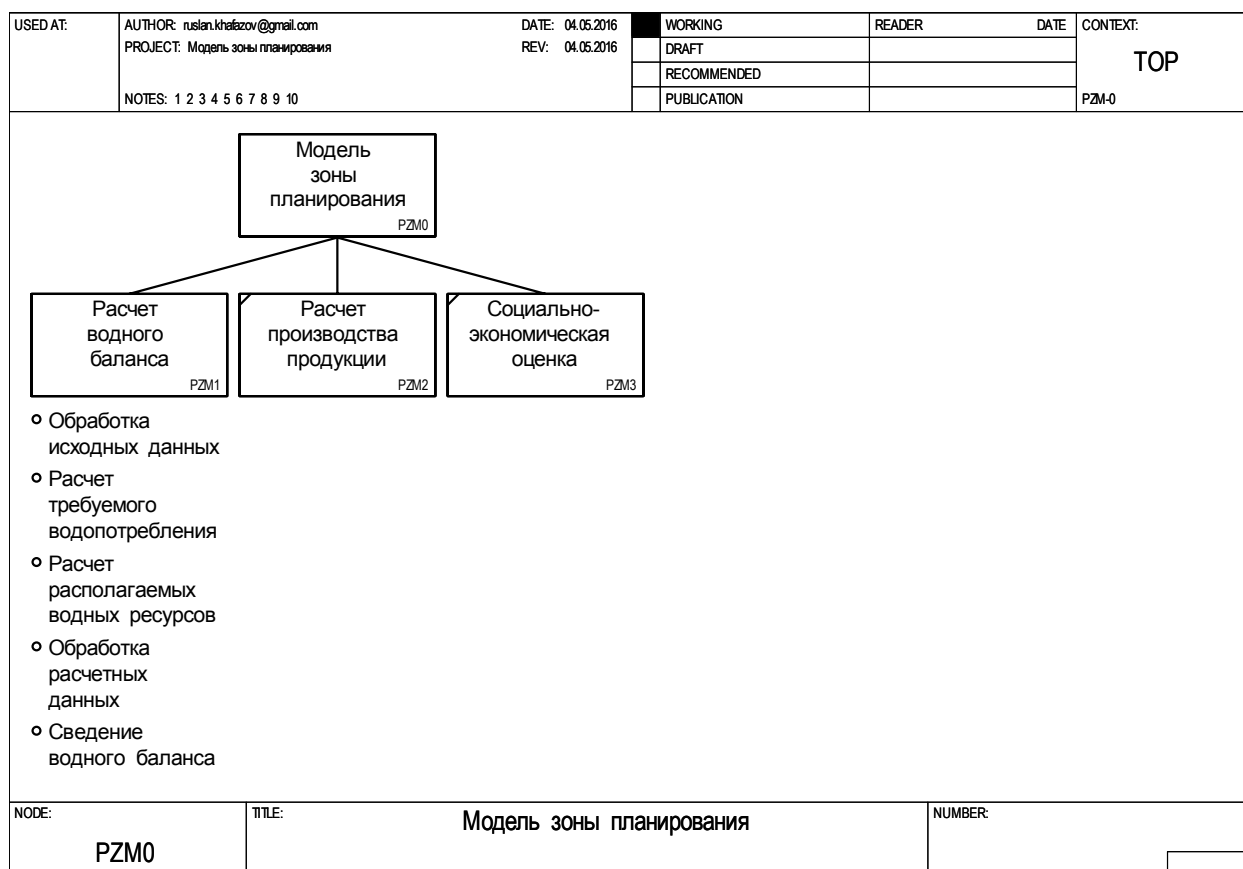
| USED AT: | AUTHOR: ruslan.khafazov@gmail.com<br>PROJECT: Модель зоны планирования<br>NOTES: 1 2 3 4 5 6 7 8 9 10 | DATE: 04.05.2016<br>REV: 04.05.2016 | | WORKING | READER | DATE | CONTEXT: |
|---|---|---|---|---|---|---|---|
| | | | | DRAFT | | | TOP |
| | | | | RECOMMENDED | | | |
| | | | | PUBLICATION | | | PZM-0 |

Модель зоны планирования
PZM0

Расчет водного баланса
PZM1

Расчет производства продукции
PZM2

Социально-экономическая оценка
PZM3

Обработка исходных данных

Расчет требуемого водопотребления

Расчет располагаемых водных ресурсов

Обработка расчетных данных

Сведение водного баланса

| NODE: | TITLE: | NUMBER: |
|---|---|---|
| PZM0 | Модель зоны планирования | |